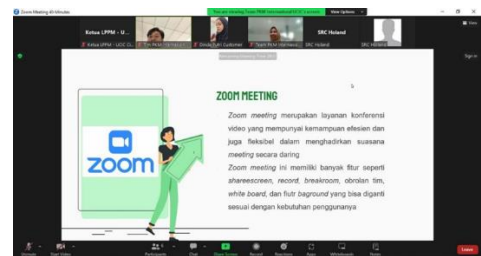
Zoom Meeting 40-Minutes

You are viewing Team PKM International UCIC's screen	View Options

Ketua LPPM - U...

Ketua LPPM - UCIC (S...	Tim PKM Internasional	Dinda Putri Gustiana	Team PKM Internasi...	SRC Holand	SRC Holand

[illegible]

ZOOM MEETING

Zoom meeting merupakan layanan konferensi video yang mempunyai kemampuan efesien dan juga fleksibel dalam menghadirkan suasana meeting secara daring

Zoom meeting ini memiliki banyak fitur seperti shareescreen, record, breakroom, obrolan tim, white board, dan fiutr bageound yang bisa diganti sesuai dengan kebutuhan penggunanya

zoom

Unmute	Start Video	Participants	Chat	Share Screen	Record	Reactions	Apps	Whiteboards	Notes	Leave